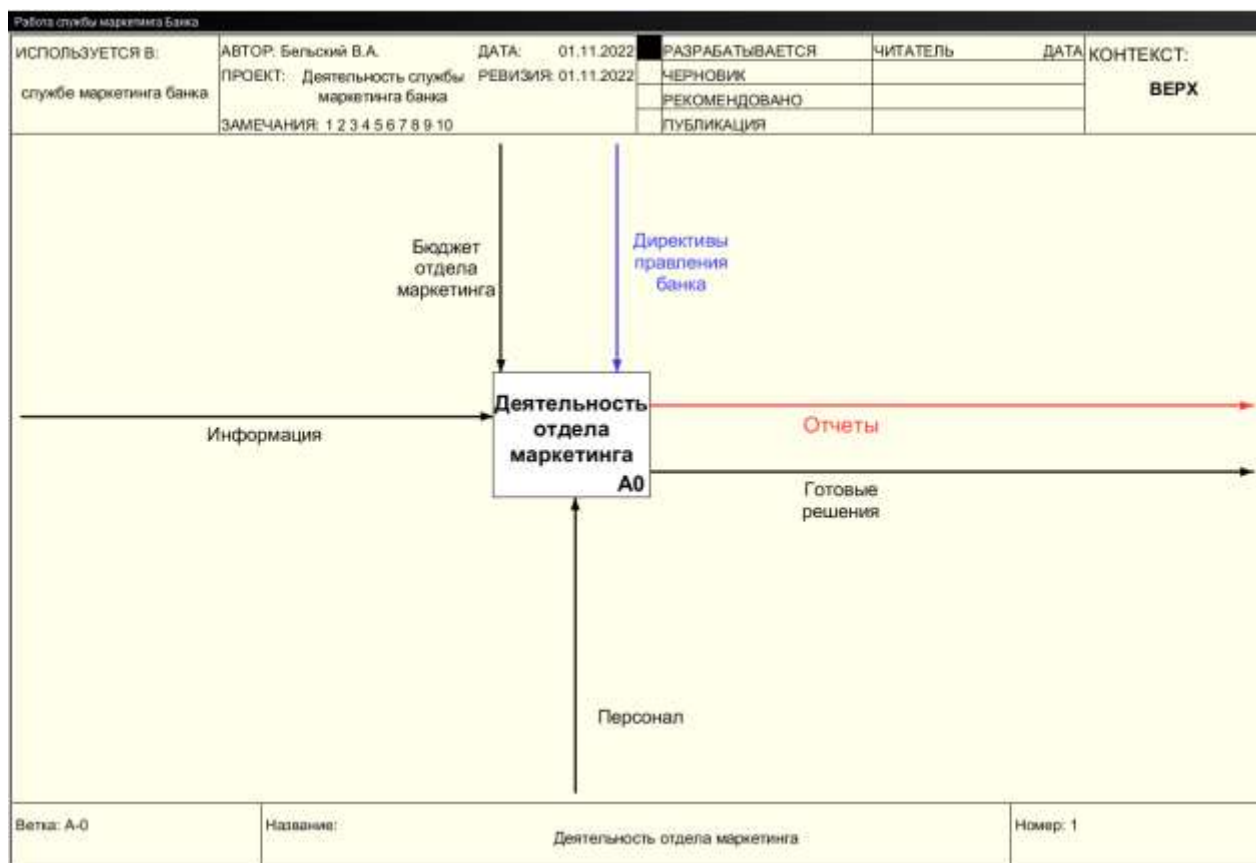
Работа службы маркетинга Банка

| ИСПОЛЬЗУЕТСЯ В: службе маркетинга банка | АВТОР: Бельский В.А. ДАТА: 01.11.2022 ПРОЕКТ: Деятельность службы маркетинга банка РЕВИЗИЯ: 01.11.2022 ЗАМЕЧАНИЯ: 1 2 3 4 5 6 7 8 9 10 | РАЗРАБАТЫВАЕТСЯ ЧЕРНОВИК РЕКОМЕНДОВАНО ПУБЛИКАЦИЯ | ЧИТАТЕЛЬ | ДАТА | КОНТЕКСТ: ВЕРХ |
|---|---|---|---|---|---|

Бюджет отдела маркетинга

Директивы правления банка

Информация

Деятельность отдела маркетинга
A0

Отчеты

Готовые решения

Персонал

| Ветка: A-0 | Название: Деятельность отдела маркетинга | Номер: 1 |
|---|---|---|